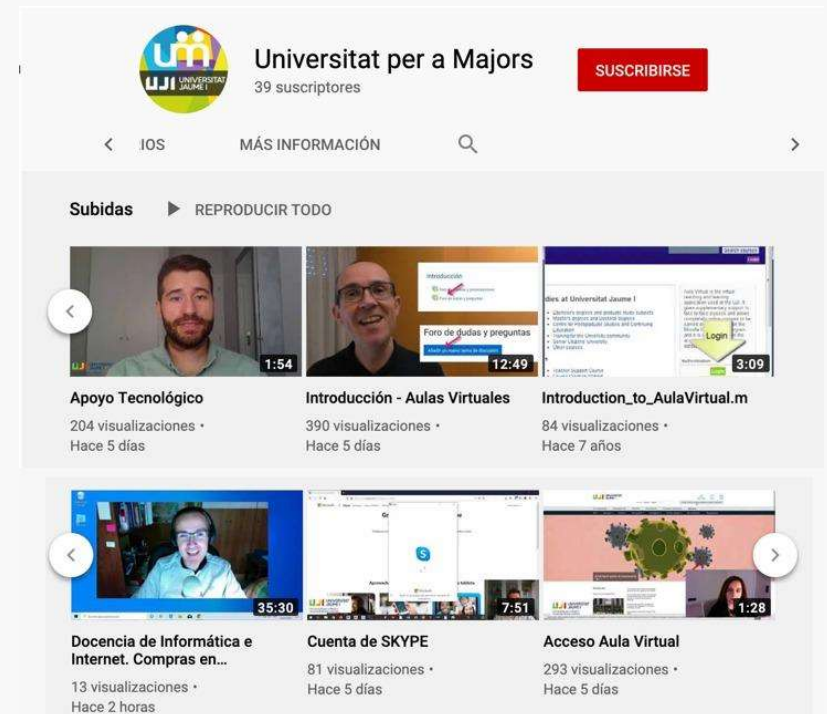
um
UJI UNIVERSITAT JAUME I

Universitat per a Majors
39 suscriptores

SUSCRIBIRSE

IOS MÁS INFORMACIÓN

Subidas REPRODUCIR TODO

1:54
Apoyo Tecnológico
204 visualizaciones •
Hace 5 días

Introducción
Foro de dudas y preguntas
12:49
Introducción - Aulas Virtuales
390 visualizaciones •
Hace 5 días

dies at Universitat Jaume I
Login
3:09
Introduction_to_AulaVirtual.m
84 visualizaciones •
Hace 7 años

35:30
Docencia de Informática e Internet. Compras en...
13 visualizaciones •
Hace 2 horas

7:51
Cuenta de SKYPE
81 visualizaciones •
Hace 5 días

1:28
Acceso Aula Virtual
293 visualizaciones •
Hace 5 días